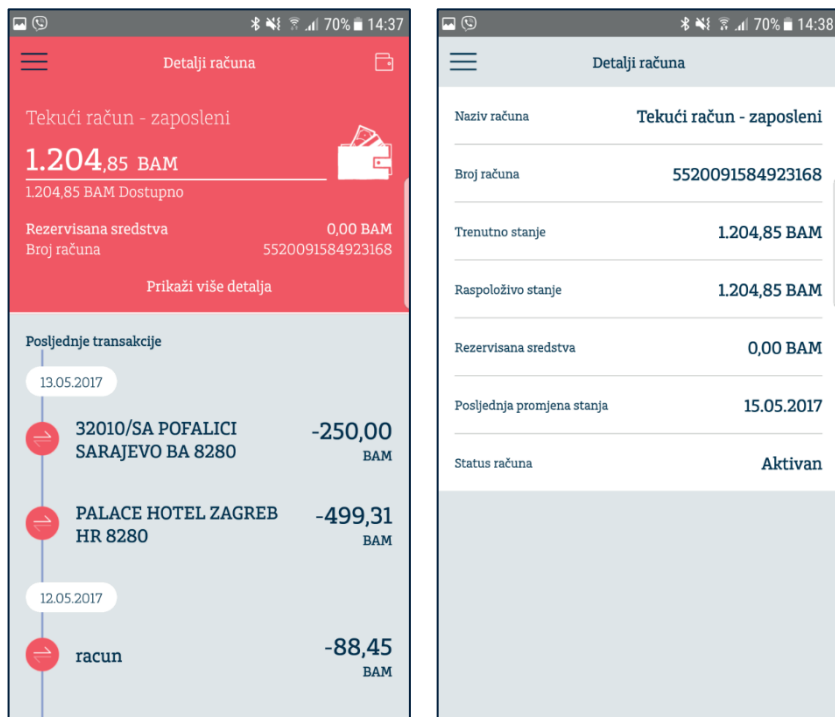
70% 14:37

Detalji računa

Tekući račun - zaposleni

1.204,85 BAM

1.204,85 BAM Dostupno

Rezervisana sredstva 0,00 BAM
Broj računa 5520091584923168

Prikaži više detalja

Posljednje transakcije

13.05.2017

32010/SA POFALICI SARAJEVO BA 8280 -250,00 BAM

PALACE HOTEL ZAGREB HR 8280 -499,31 BAM

12.05.2017

racun -88,45 BAM

70% 14:38

Detalji računa

| | |
|---|---|
| Naziv računa | Tekući račun - zaposleni |
| Broj računa | 5520091584923168 |
| Trenutno stanje | 1.204,85 BAM |
| Raspoloživo stanje | 1.204,85 BAM |
| Rezervisana sredstva | 0,00 BAM |
| Posljednja promjena stanja | 15.05.2017 |
| Status računa | Aktivan |